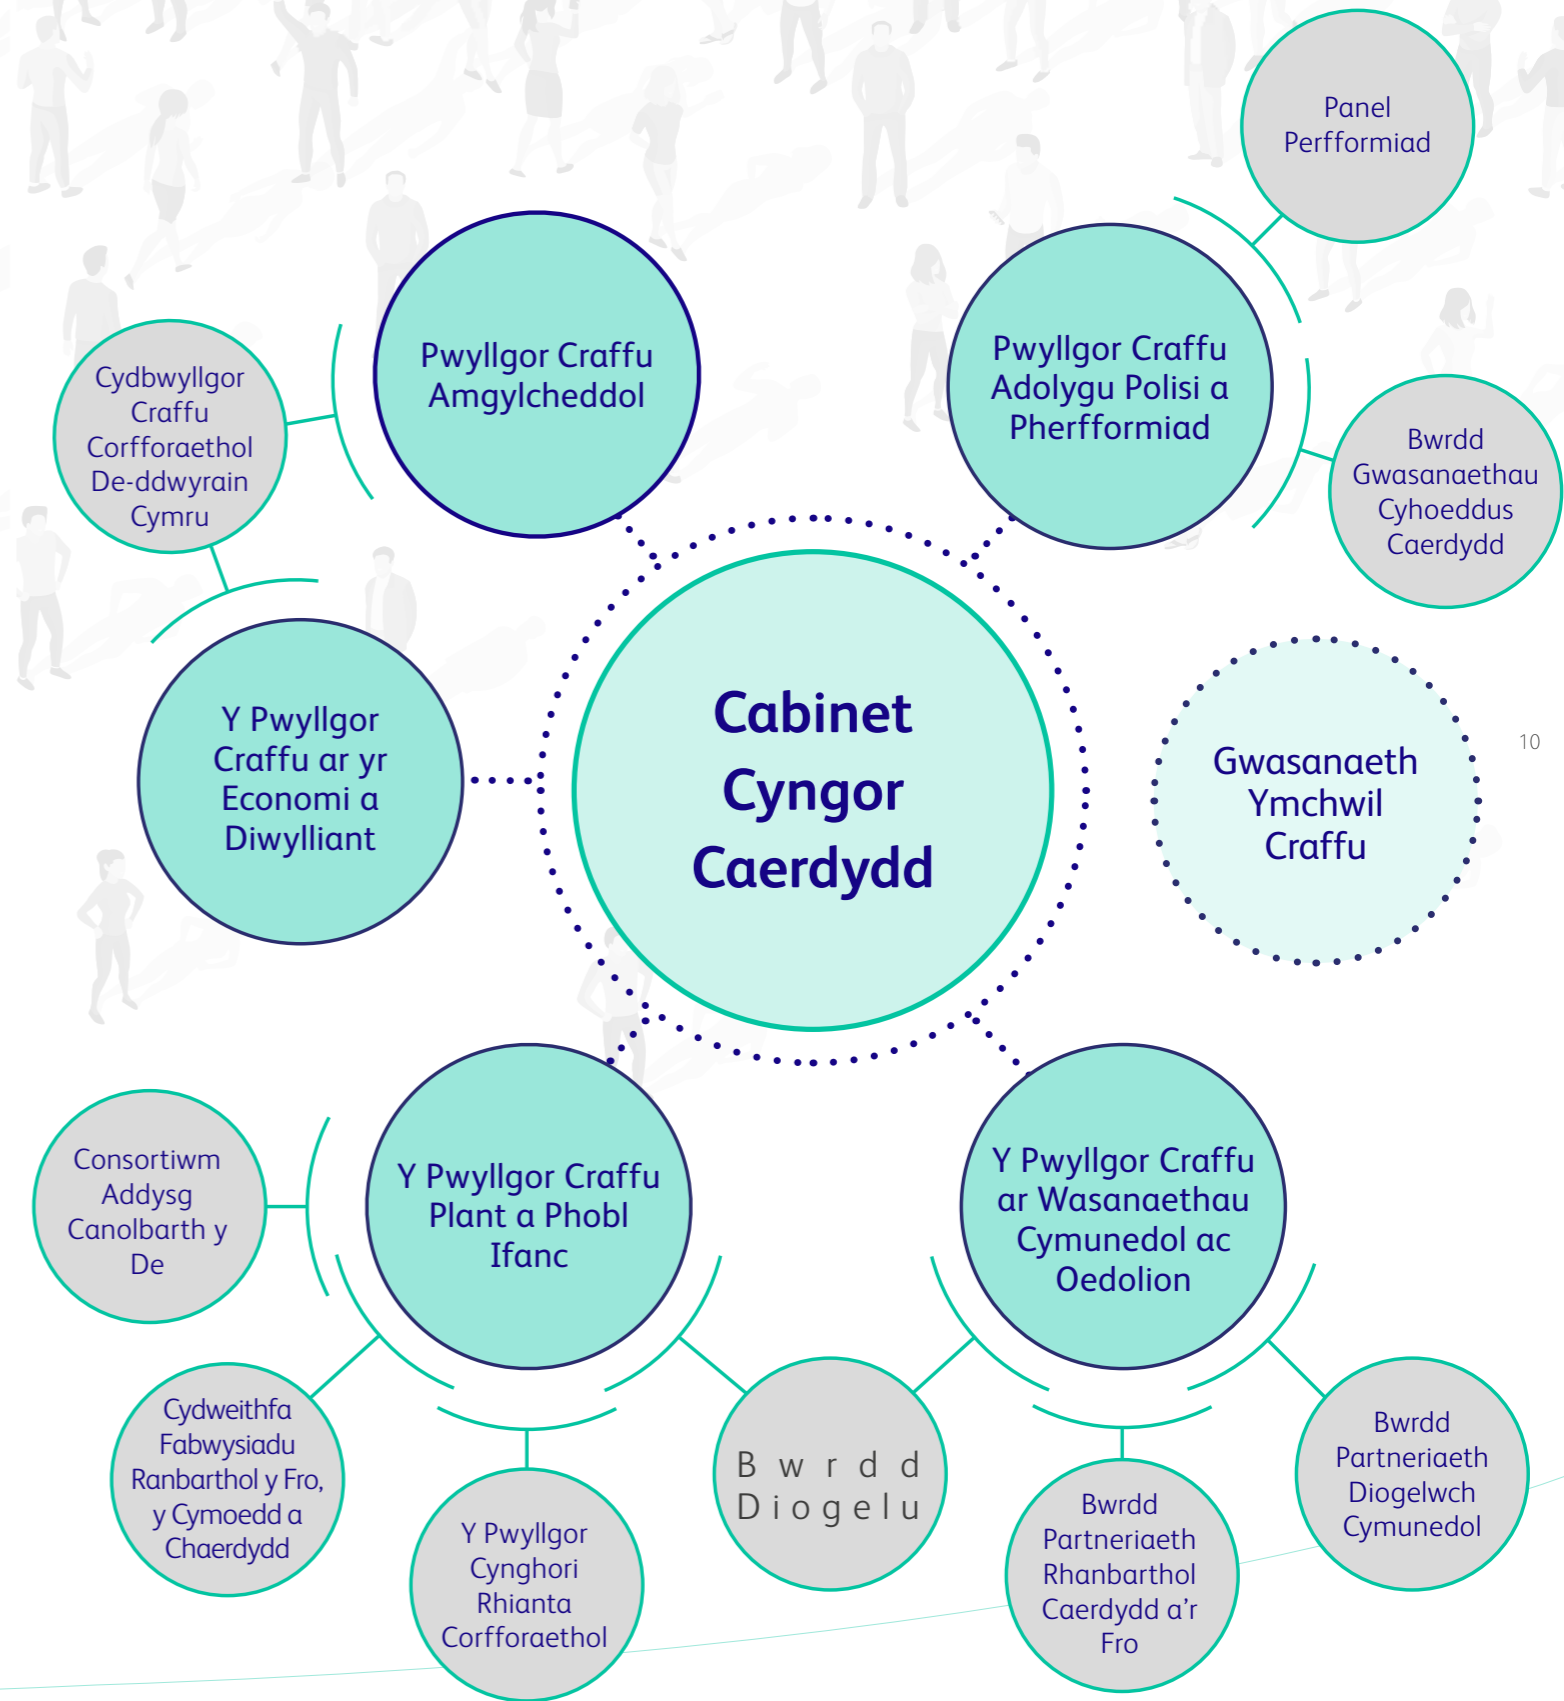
Panel Perfformiad

Pwyllgor Craffu Amgylcheddol

Pwyllgor Craffu Adolygu Polisi a Pherfformiad

Cydbwyllgor Craffu Corfforaethol De-ddwyrain Cymru

Bwrdd Gwasanaethau Cyhoeddus Caerdydd

Y Pwyllgor Craffu ar yr Economi a Diwylliant

Cabinet Cyngor Caerdydd

Gwasanaeth Ymchwil Craffu

10

Consortiwm Addysg Canolbarth y De

Y Pwyllgor Craffu Plant a Phobl Ifanc

Y Pwyllgor Craffu ar Wasanaethau Cymunedol ac Oedolion

Cydweithfa Fabwysiadu Ranbarthol y Fro, y Cymoedd a Chaerdydd

Y Pwyllgor Cynghori Rhianta Corfforaethol

Bwrdd Diogelu

Bwrdd Partneriaeth Rhanbarthol Caerdydd a'r Fro

Bwrdd Partneriaeth Diogelwch Cymunedol